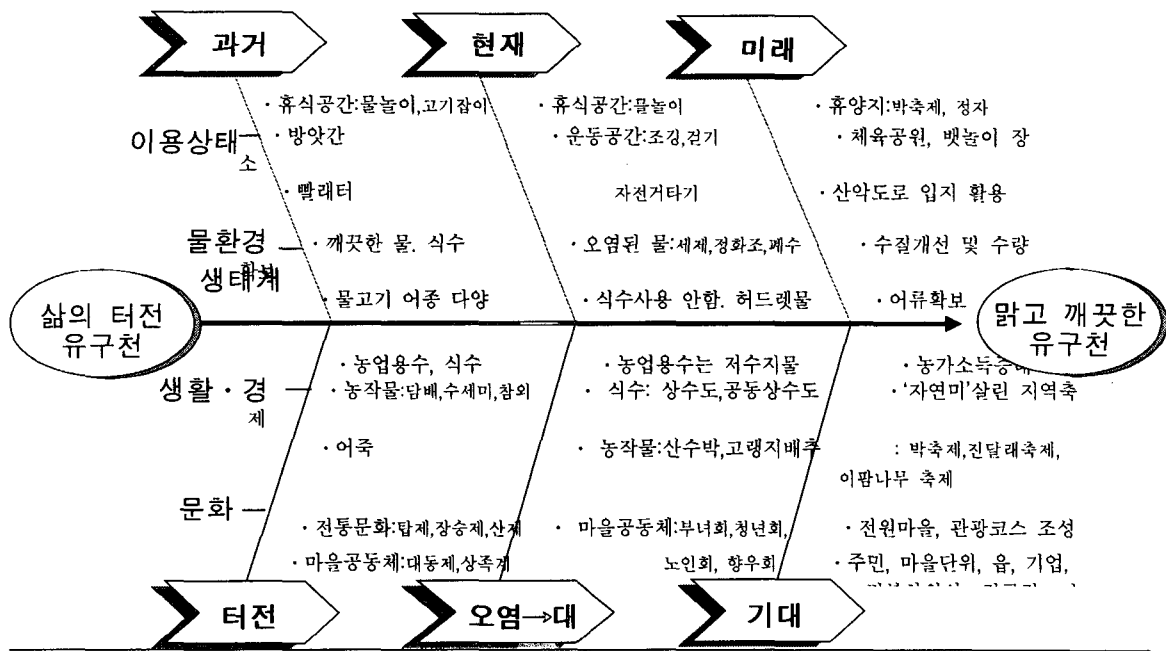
과거

현재

미래

이용상태소

· 휴식공간:물놀이,고기잡이
· 방앗간
· 빨래터

· 휴식공간:물놀이
· 운동공간:조깅,걷기
자전거타기

· 휴양지:박축제, 정자
· 체육공원, 벚놀이 장
· 산악도로 입지 활용

물환경 생태계

· 깨끗한 물. 식수
· 물고기 어종 다양

· 오염된 물:세제,정화조,폐수
· 식수사용 안함. 허드렛물

· 수질개선 및 수량
· 어류확보

삶의 터전 유구천

맑고 깨끗한 유구천

생활 · 경제

· 농업용수, 식수
· 농작물:담배,수세미,참외
· 어죽

· 농업용수는 저수지물
· 식수: 상수도,공동상수도
· 농작물:산수박,고랭지배추

· 농가소득증대
· '자연미'살린 지역축
: 박축제,진달래축제, 이팝나무 축제

문화

· 전통문화:탑제,장승제,산제
· 마을공동체:대동제,상족계

· 마을공동체:부녀회,청년회, 노인회, 향우회

· 전원마을, 관광코스 조성
· 주민, 마을단위, 읍, 기업,
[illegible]

터전

오염→대

기대